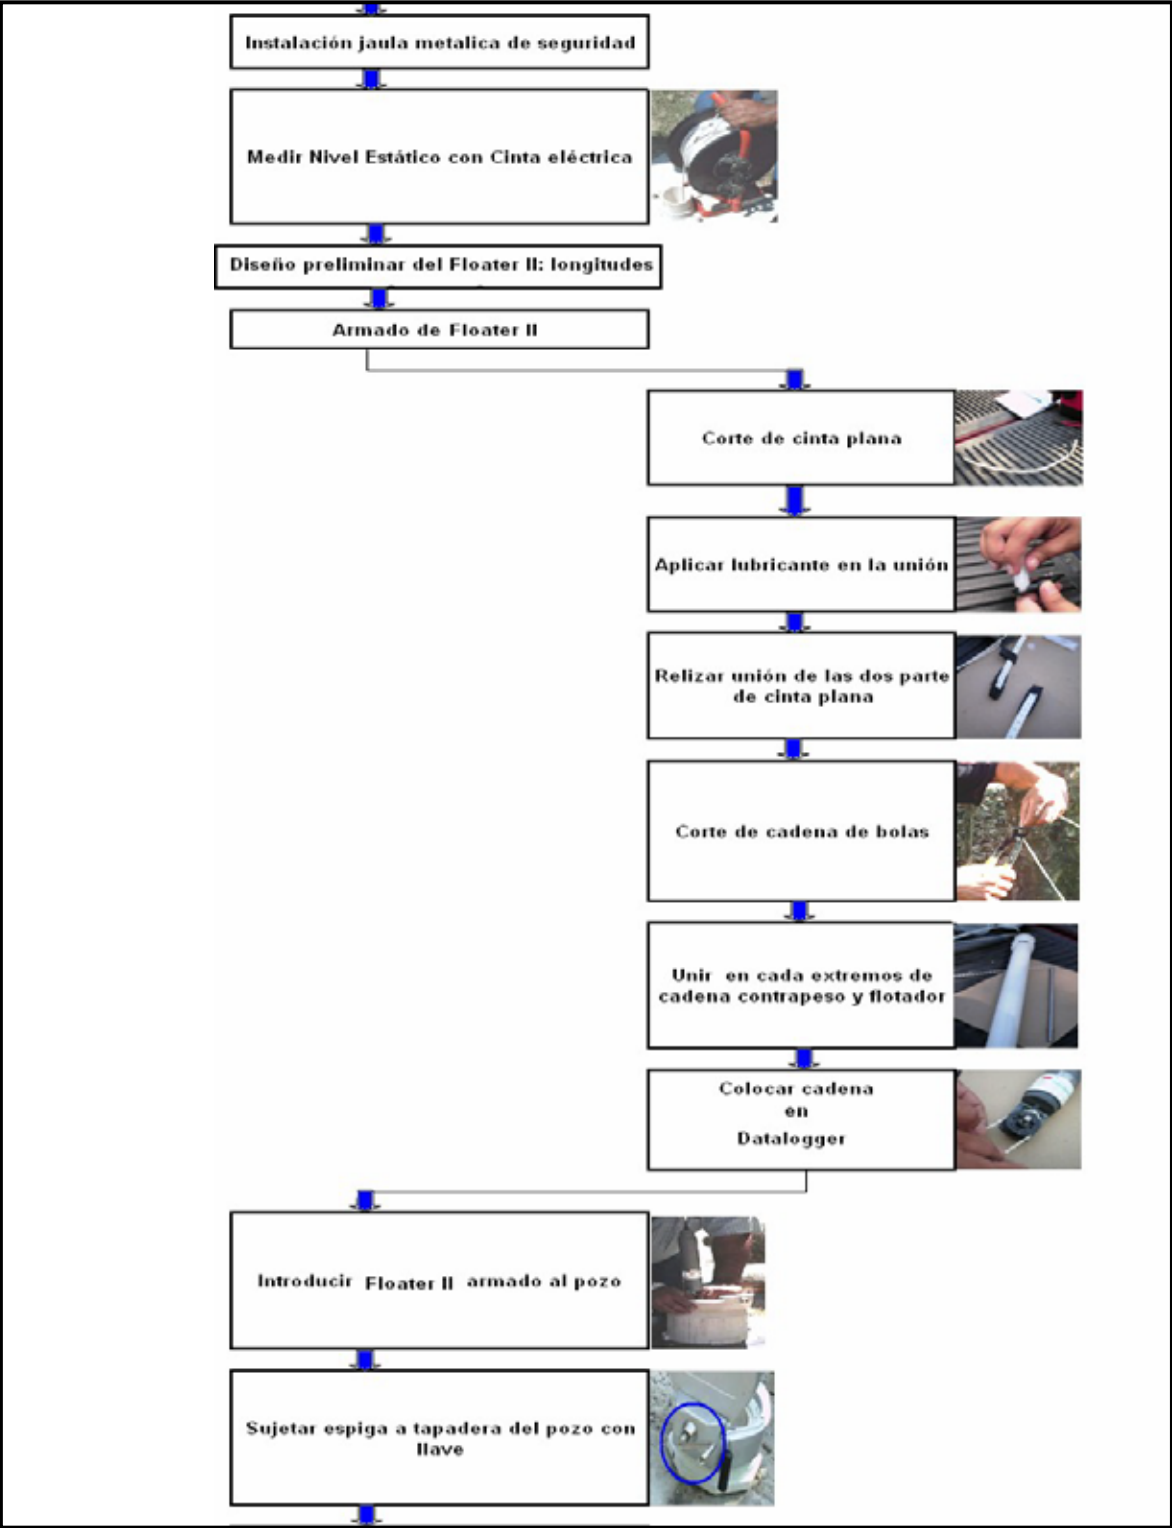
Instalación jaula metalica de seguridad

Medir Nivel Estático con Cinta eléctrica

Diseño preliminar del Floater II: longitudes

Armado de Floater II

Corte de cinta plana

Aplicar lubricante en la unión

Relizar unión de las dos parte de cinta plana

Corte de cadena de bolas

Unir en cada extremos de cadena contrapeso y flotador

Colocar cadena en Datalogger

Introducir Floater II armado al pozo

Sujetar espiga a tapadera del pozo con llave